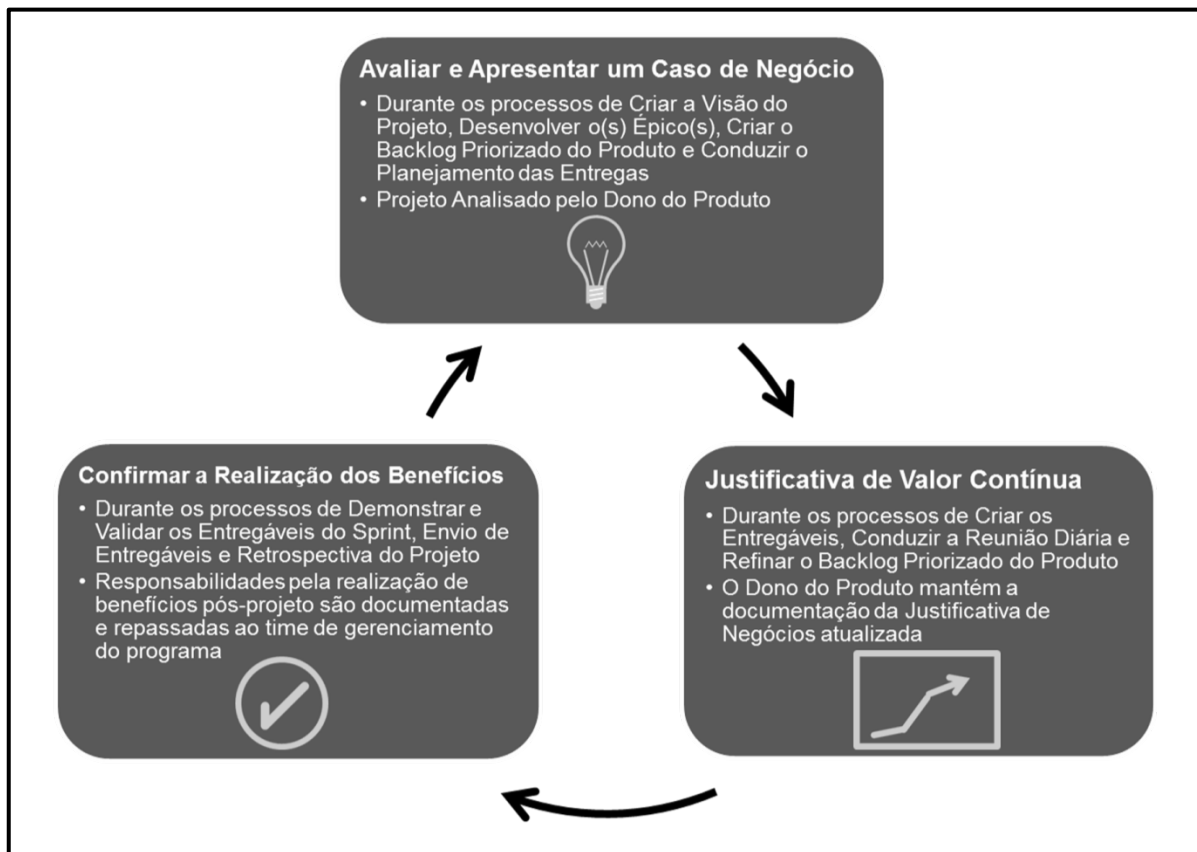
Avaliar e Apresentar um Caso de Negócio

• Durante os processos de Criar a Visão do Projeto, Desenvolver o(s) Épico(s), Criar o Backlog Priorizado do Produto e Conduzir o Planejamento das Entregas
• Projeto Analisado pelo Dono do Produto

Justificativa de Valor Contínua

• Durante os processos de Criar os Entregáveis, Conduzir a Reunião Diária e Refinar o Backlog Priorizado do Produto
• O Dono do Produto mantém a documentação da Justificativa de Negócios atualizada

Confirmar a Realização dos Benefícios

• Durante os processos de Demonstrar e Validar os Entregáveis do Sprint, Envio de Entregáveis e Retrospectiva do Projeto
• Responsabilidades pela realização de benefícios pós-projeto são documentadas e repassadas ao time de gerenciamento do programa